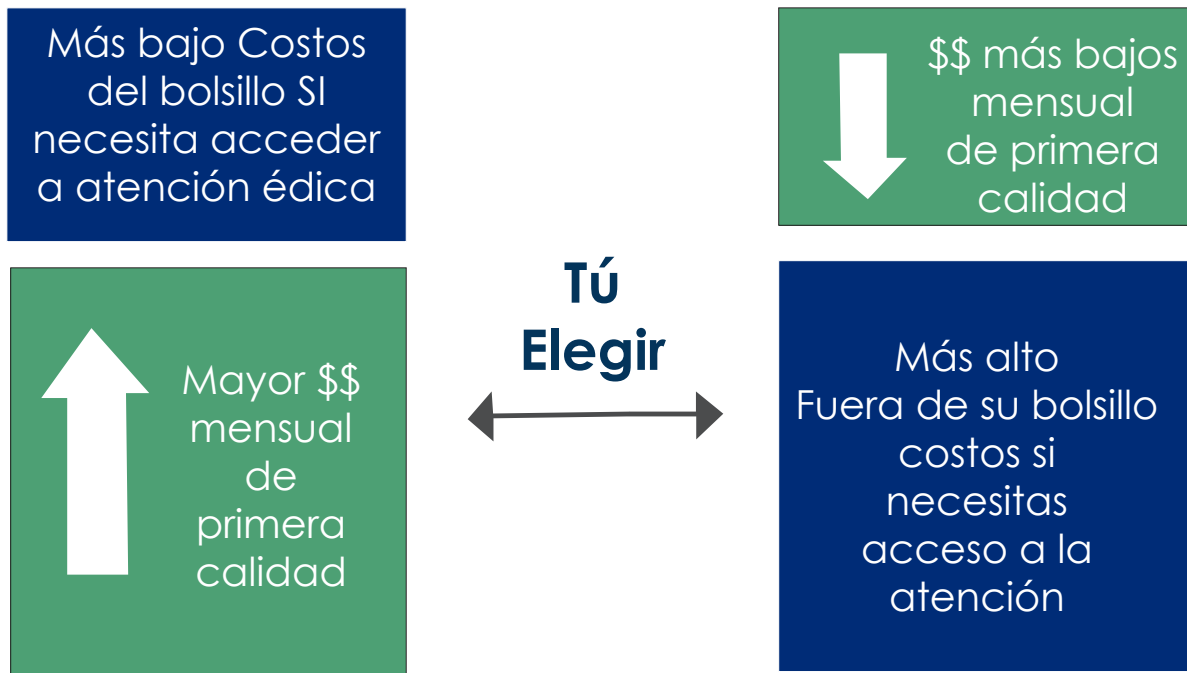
Más bajo Costos del bolsillo SI necesita acceder a atención édica

$$ más bajos mensual de primera calidad

Mayor $$ mensual de primera calidad

Tú Elegir

Más alto Fuera de su bolsillo costos si necesitas acceso a la atención